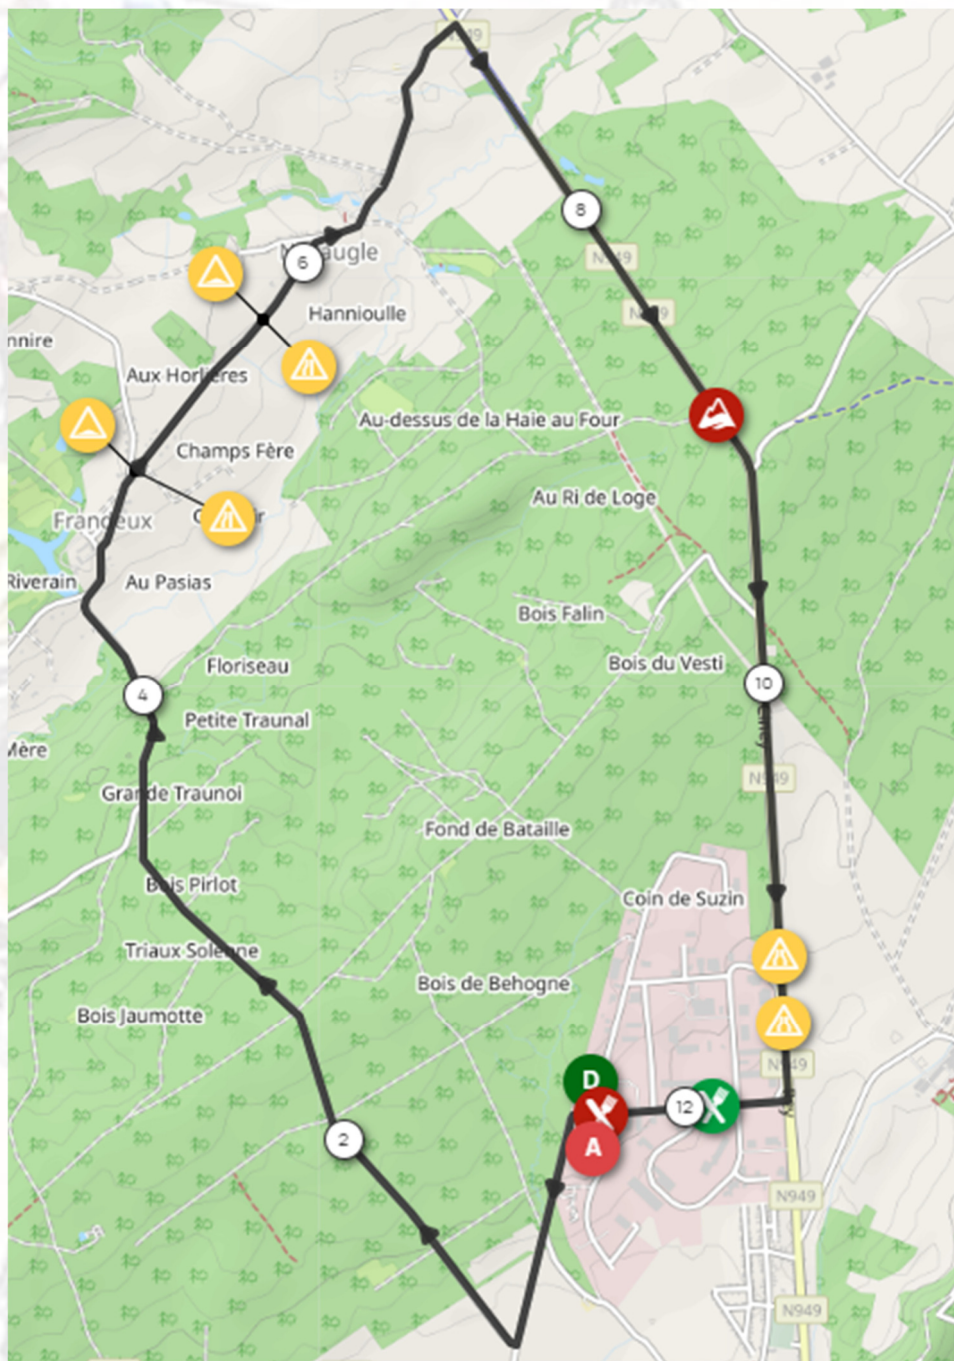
N949
8
N949
N949
6
Maugle
Hannioulle
nnire
Aux Horlières
Au-dessus de la Haie au Four
Champs Fère
Au Ri de Loge
Frandeux
Riverain
Au Pasias
Bois Falin
Floriseau
Bois du Vesti
10
4
Petite Traunal
Mère
N949
Grande Traunoi
Fond de Bataille
Bois Pirlot
Coin de Suzin
Triaux Solenne
Bois de Behogne
Bois Jaumotte
N949
D
12
A
2
N949
N949